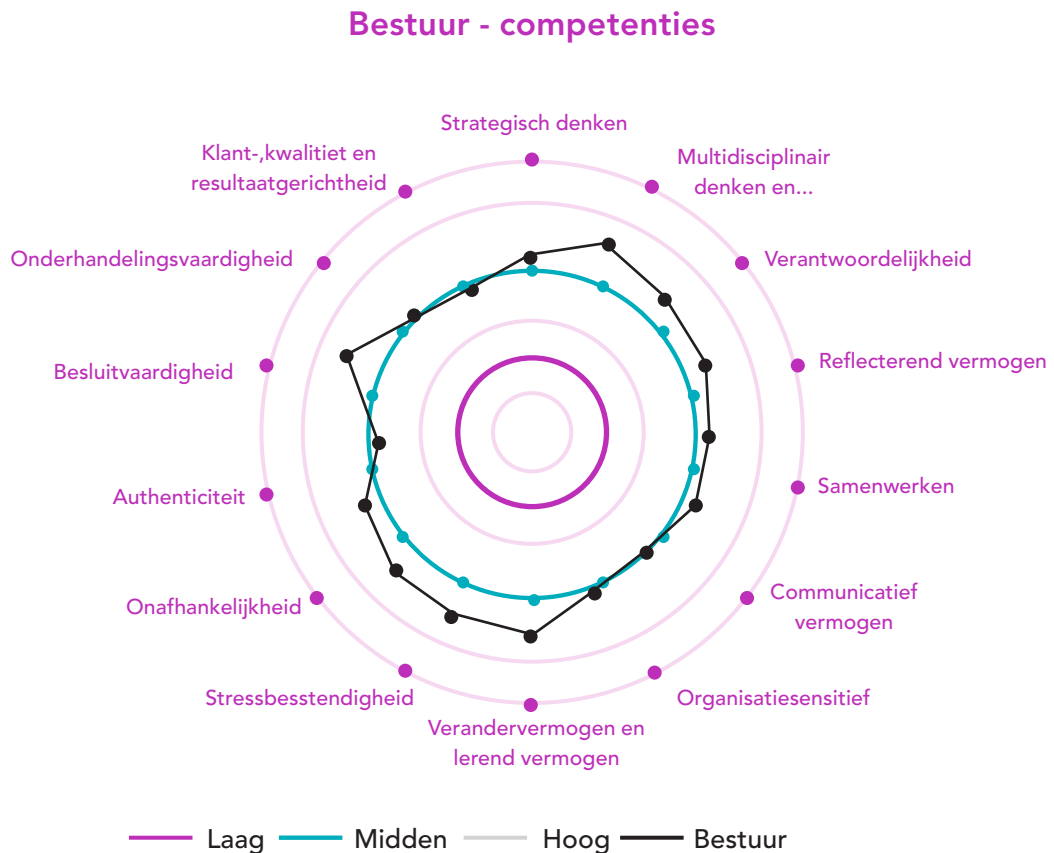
Bestuur - competenties

Strategisch denken

Multidisciplinair denken en...

Verantwoordelijkheid

Reflecterend vermogen

Samenwerken

Communicatief vermogen

Organisatiesensitief

Verandervermogen en lerend vermogen

Stressbesstendigheid

Onafhankelijkheid

Authenticiteit

Besluitvaardigheid

Onderhandelingsvaardigheid

Klant-,kwalitiet en resultaatgerichtheid

Laag
Midden
Hoog
Bestuur